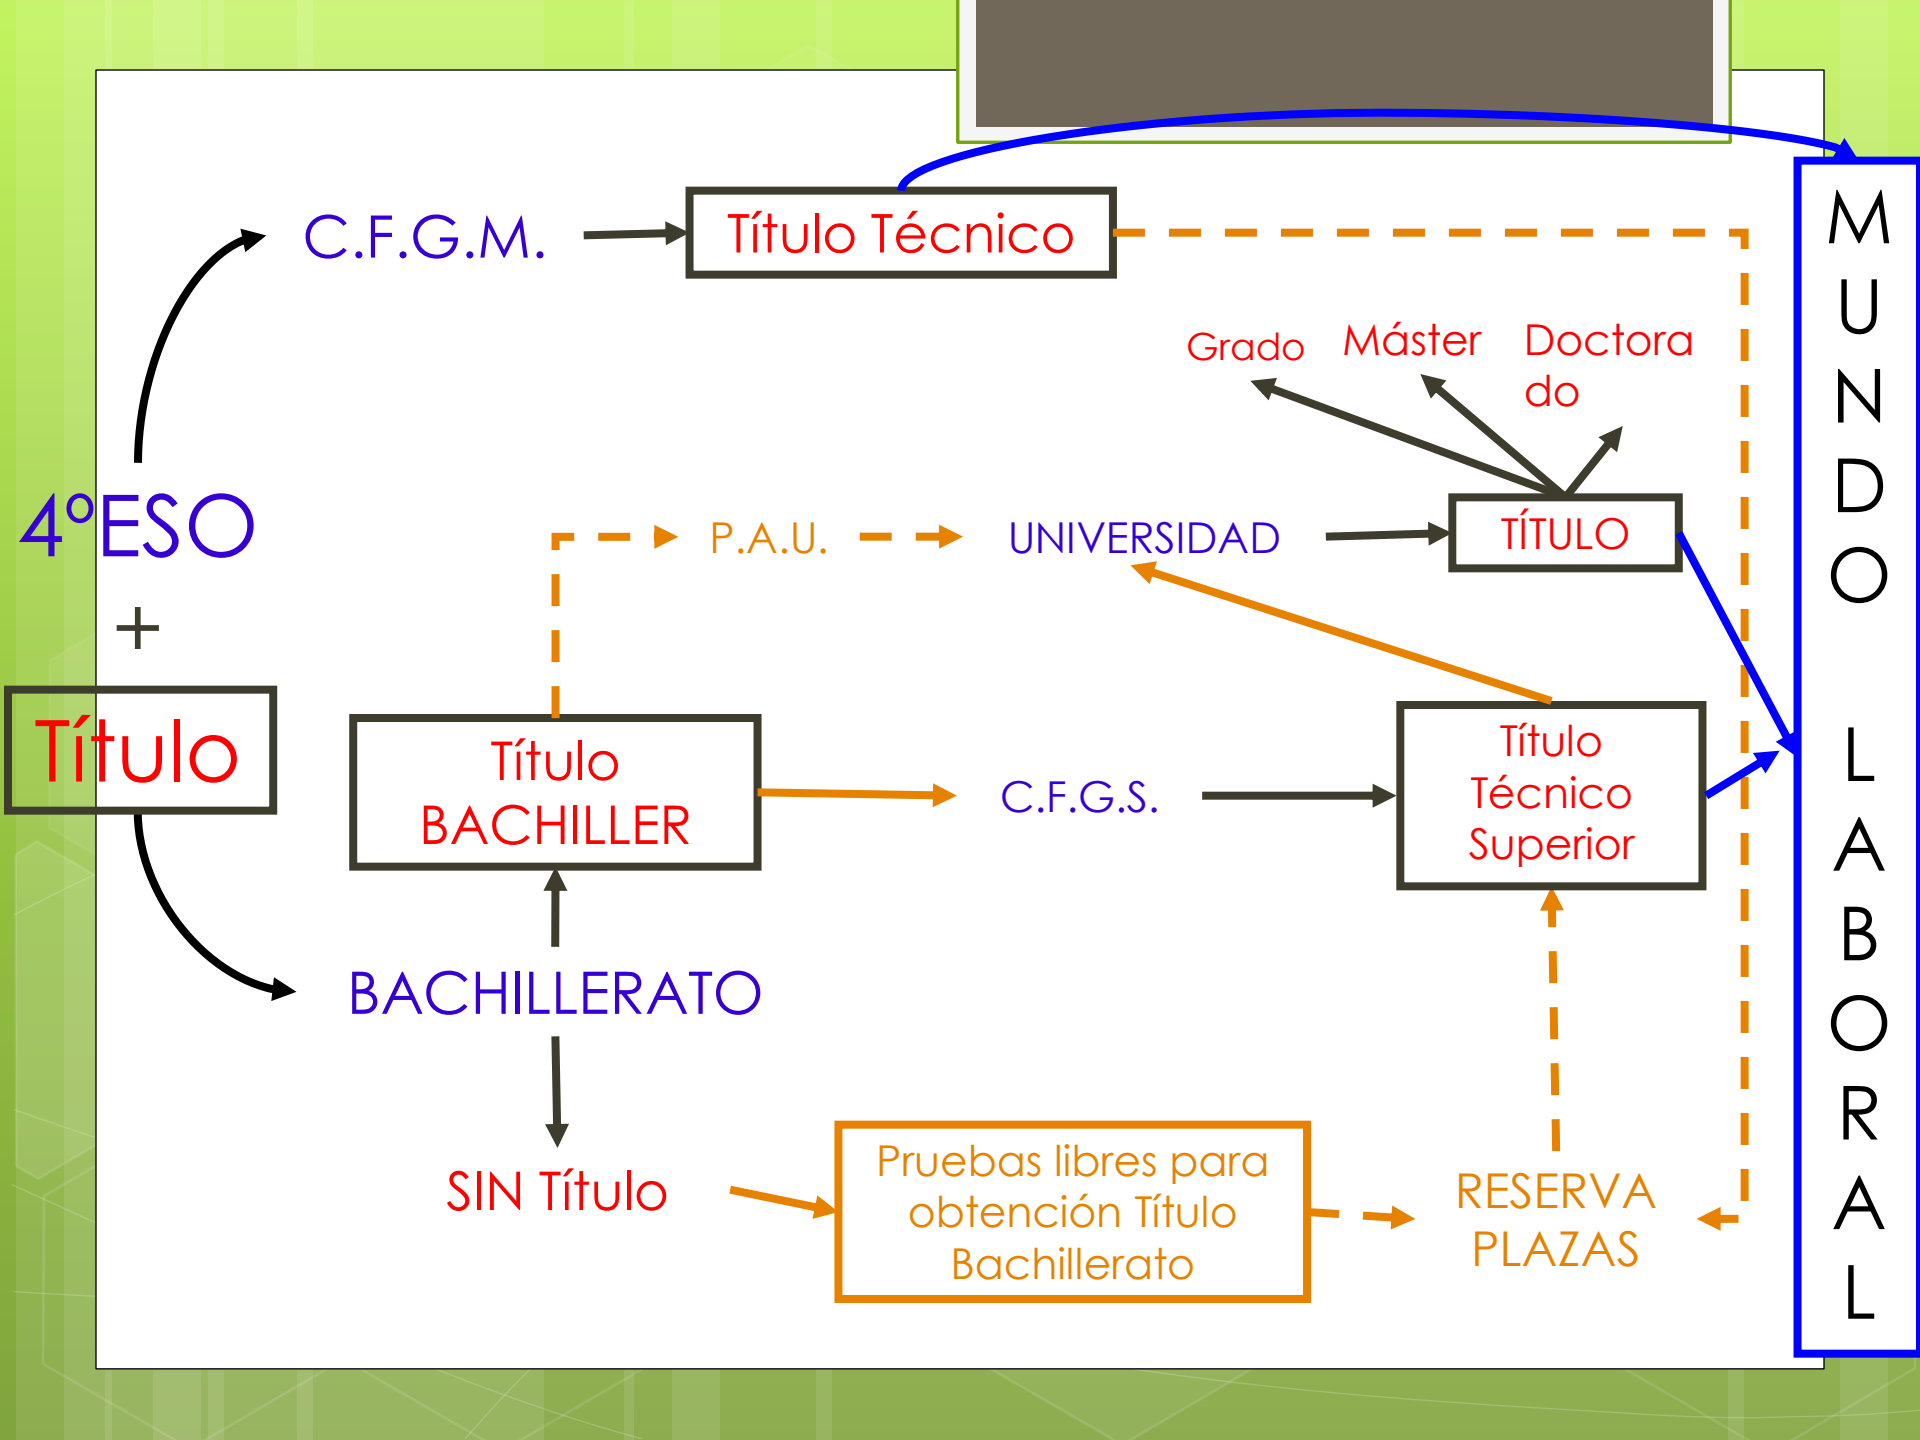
4ºESO
+
Título

C.F.G.M.
Título Técnico

Grado
Máster
Doctorado

P.A.U.
UNIVERSIDAD
TÍTULO

Título BACHILLER
C.F.G.S.
Título Técnico Superior

BACHILLERATO

SIN Título
Pruebas libres para obtención Título Bachillerato
RESERVA PLAZAS

MUNDO LABORAL